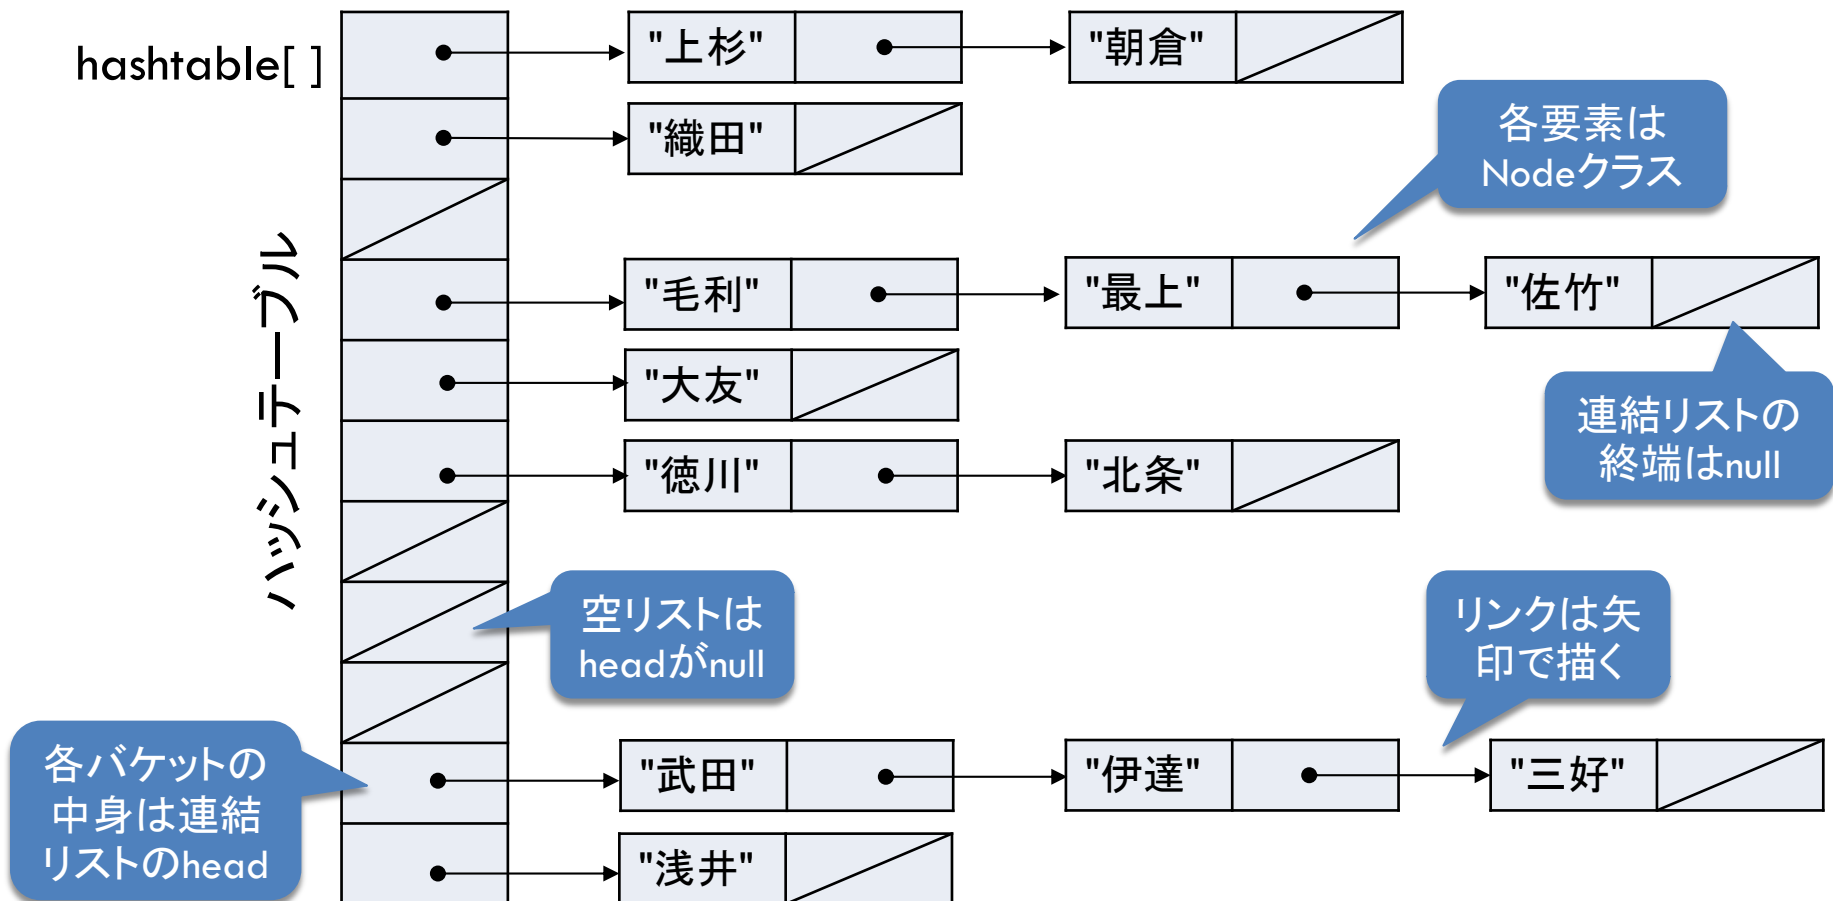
hashtable[ ]

ハッシュテーブル

"上杉"

"朝倉"

"織田"

各要素は
Nodeクラス

"毛利"

"最上"

"佐竹"

"大友"

連結リストの
終端はnull

"徳川"

"北条"

空リストは
headがnull

リンクは矢
印で描く

各バケットの
中身は連結
リストのhead

"武田"

"伊達"

"三好"

"浅井"